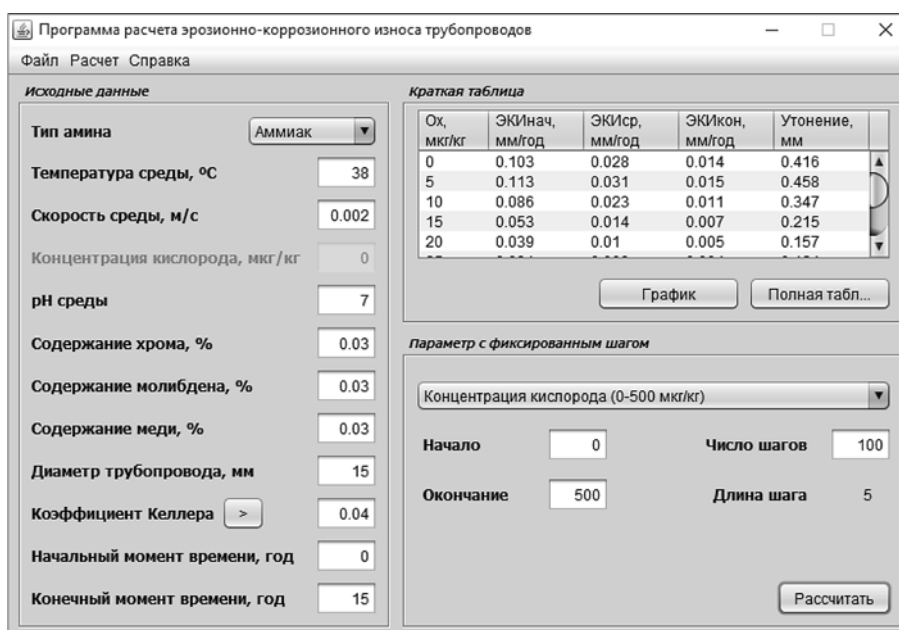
Программа расчета эрозионно-коррозионного износа трубопроводов

Файл Расчет Справка

Исходные данные

Тип амина Аммиак

Температура среды, °С 38

Скорость среды, м/с 0.002

Концентрация кислорода, мкг/кг 0

pH среды 7

Содержание хрома, % 0.03

Содержание молибдена, % 0.03

Содержание меди, % 0.03

Диаметр трубопровода, мм 15

Коэффициент Келлера > 0.04

Начальный момент времени, год 0

Конечный момент времени, год 15

Краткая таблица

| Ox, мкг/кг | ЭКИнач, мм/год | ЭКИср, мм/год | ЭКИкон, мм/год | Утонение, мм |
|---|---|---|---|---|
| 0 | 0.103 | 0.028 | 0.014 | 0.416 |
| 5 | 0.113 | 0.031 | 0.015 | 0.458 |
| 10 | 0.086 | 0.023 | 0.011 | 0.347 |
| 15 | 0.053 | 0.014 | 0.007 | 0.215 |
| 20 | 0.039 | 0.01 | 0.005 | 0.157 |
| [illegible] | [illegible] | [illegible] | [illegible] | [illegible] |

График Полная табл...

Параметр с фиксированным шагом

Концентрация кислорода (0-500 мкг/кг)

Начало 0

Число шагов 100

Окончание 500

Длина шага 5

Рассчитать